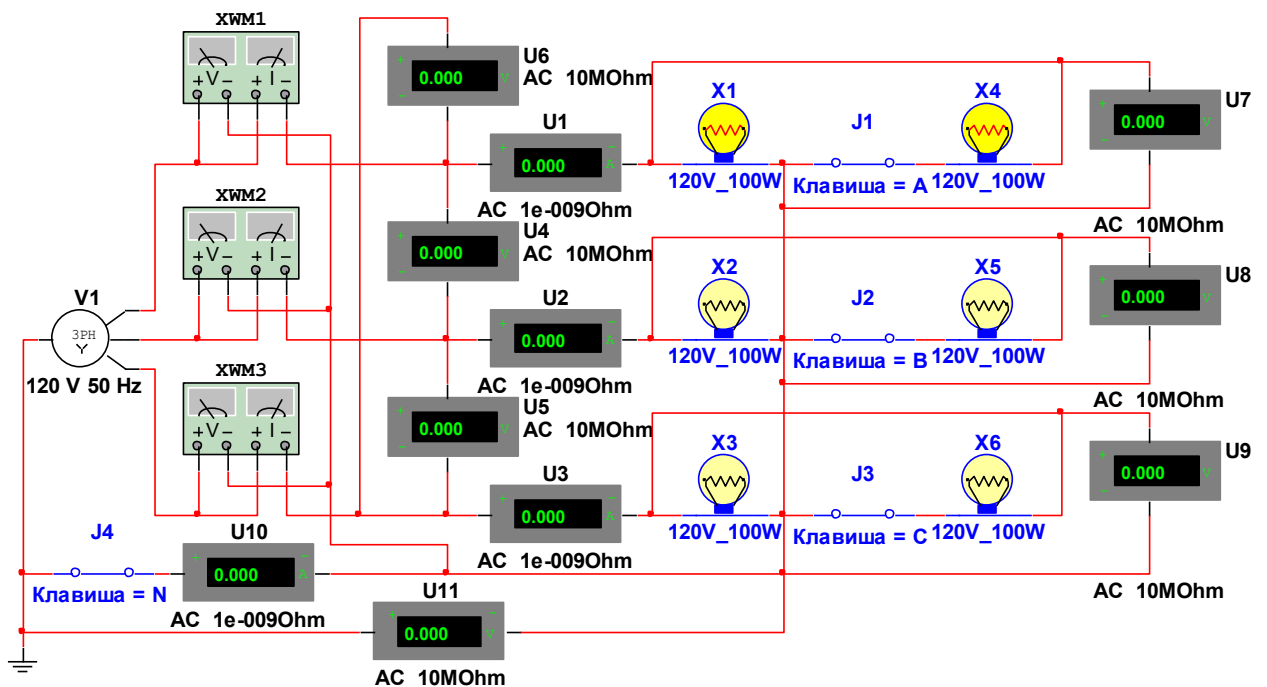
XWM1
+V− +I−
U6
AC 10MOhm
0.000
U1
0.000
X1
X4
J1
U7
0.000
120V_100W
Клавиша = A
120V_100W
AC 1e-009Ohm
XWM2
+V− +I−
U4
AC 10MOhm
0.000
AC 10MOhm
X2
X5
U8
0.000
U2
0.000
J2
V1
3PH
Y
120V_100W
Клавиша = B
120V_100W
120 V 50 Hz
AC 1e-009Ohm
XWM3
+V− +I−
U5
AC 10MOhm
0.000
AC 10MOhm
X3
X6
U9
0.000
U3
0.000
J3
120V_100W
Клавиша = C
120V_100W
J4
U10
0.000
AC 1e-009Ohm
Клавиша = N
AC 1e-009Ohm
U11
0.000
AC 10MOhm
AC 10MOhm